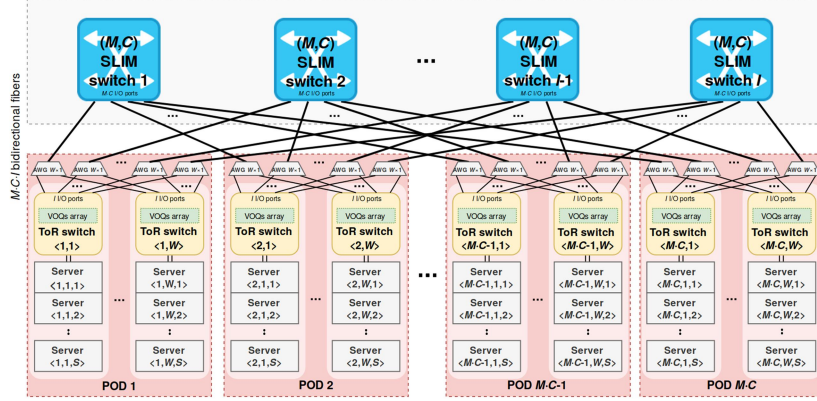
(M,C) SLIM switch 1
M·C I/O ports

(M,C) SLIM switch 2
M·C I/O ports

...

(M,C) SLIM switch I-1
M·C I/O ports

(M,C) SLIM switch I
M·C I/O ports

M·C·I bidirectional fibers

...
...
...
...

AWG W×1 ... AWG W×1
AWG W×1 ... AWG W×1
AWG W×1 ... AWG W×1
AWG W×1 ... AWG W×1
AWG W×1 ... AWG W×1
AWG W×1 ... AWG W×1
AWG W×1 ... AWG W×1
AWG W×1 ... AWG W×1

I I/O ports
VOQs array
ToR switch
<1,1>
Server <1,1,1>
Server <1,1,2>
:
Server <1,1,S>

...

I I/O ports
VOQs array
ToR switch
<1,W>
Server <1,W,1>
Server <1,W,2>
:
Server <1,W,S>

POD 1

I I/O ports
VOQs array
ToR switch
<2,1>
Server <2,1,1>
Server <2,1,2>
:
Server <2,1,S>

...

I I/O ports
VOQs array
ToR switch
<2,W>
Server <2,W,1>
Server <2,W,2>
:
Server <2,W,S>

POD 2

...

I I/O ports
VOQs array
ToR switch
<M·C-1,1>
Server <M·C-1,1,1>
Server <M·C-1,1,2>
:
Server <M·C-1,1,S>

...

I I/O ports
VOQs array
ToR switch
<M·C-1,W>
Server <M·C-1,W,1>
Server <M·C-1,W,2>
:
Server <M·C-1,W,S>

POD M·C-1

I I/O ports
VOQs array
ToR switch
<M·C,1>
Server <M·C,1,1>
Server <M·C,1,2>
:
Server <M·C,1,S>

...

I I/O ports
VOQs array
ToR switch
<M·C,W>
Server <M·C,W,1>
Server <M·C,W,2>
:
Server <M·C,W,S>

POD M·C